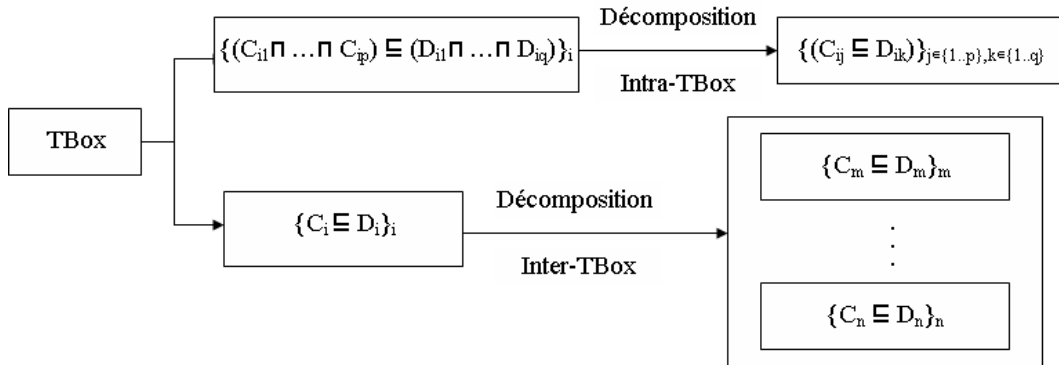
TBox

$\{(C_{i1} \sqcap \ldots \sqcap C_{ip}) \sqsubseteq (D_{i1} \sqcap \ldots \sqcap D_{iq})\}_i$

Décomposition

Intra-TBox

$\{(C_{ij} \sqsubseteq D_{ik})\}_{j\in\{1..p\},k\in\{1..q\}}$

$\{C_i \sqsubseteq D_i\}_i$

Décomposition

Inter-TBox

$\{C_m \sqsubseteq D_m\}_m$

$\vdots$

$\{C_n \sqsubseteq D_n\}_n$